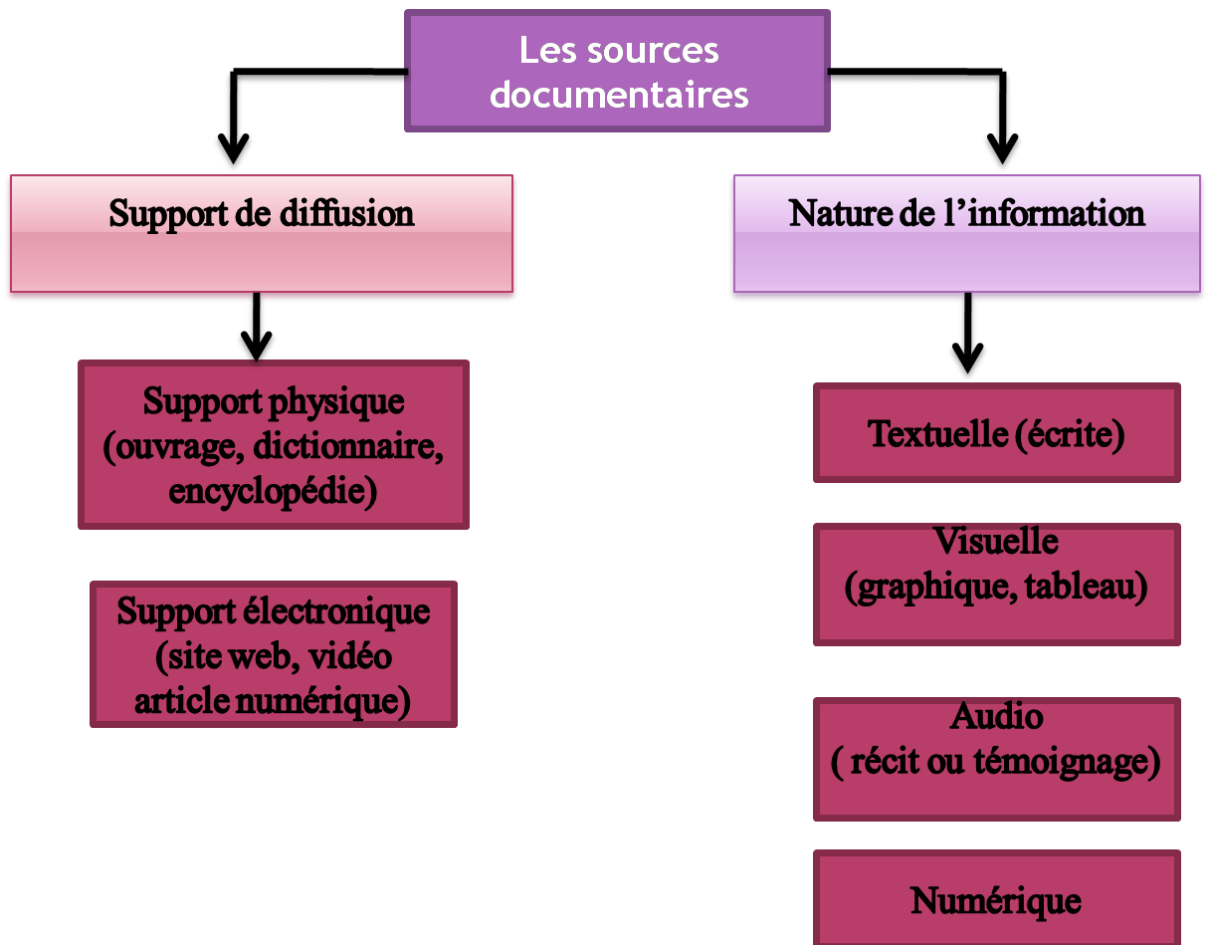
Les sources documentaires

Support de diffusion

Support physique (ouvrage, dictionnaire, encyclopédie)

Support électronique (site web, vidéo article numérique)

Nature de l'information

Textuelle (écrite)

Visuelle (graphique, tableau)

Audio ( récit ou témoignage)

Numérique